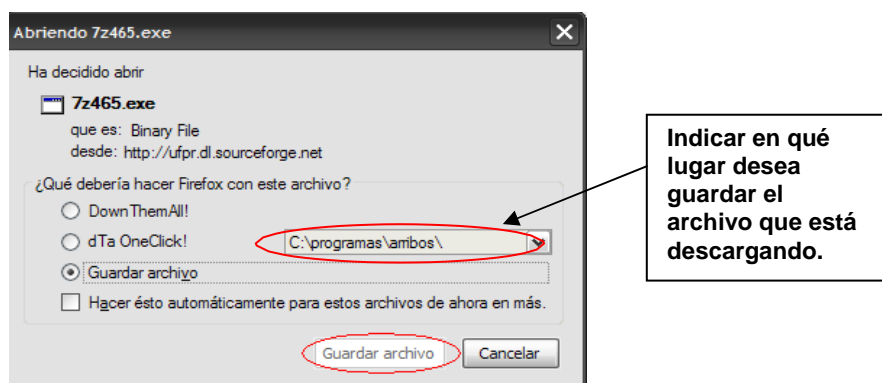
Abriendo 7z465.exe

Ha decidido abrir

7z465.exe

que es: Binary File
desde: http://ufpr.dl.sourceforge.net

¿Qué debería hacer Firefox con este archivo?

DownThemAll!

dTa OneClick!

C:\programas\arribos\

Guardar archivo

Hacer ésto automáticamente para estos archivos de ahora en más.

Guardar archivo

Cancelar

Indicar en qué lugar desea guardar el archivo que está descargando.